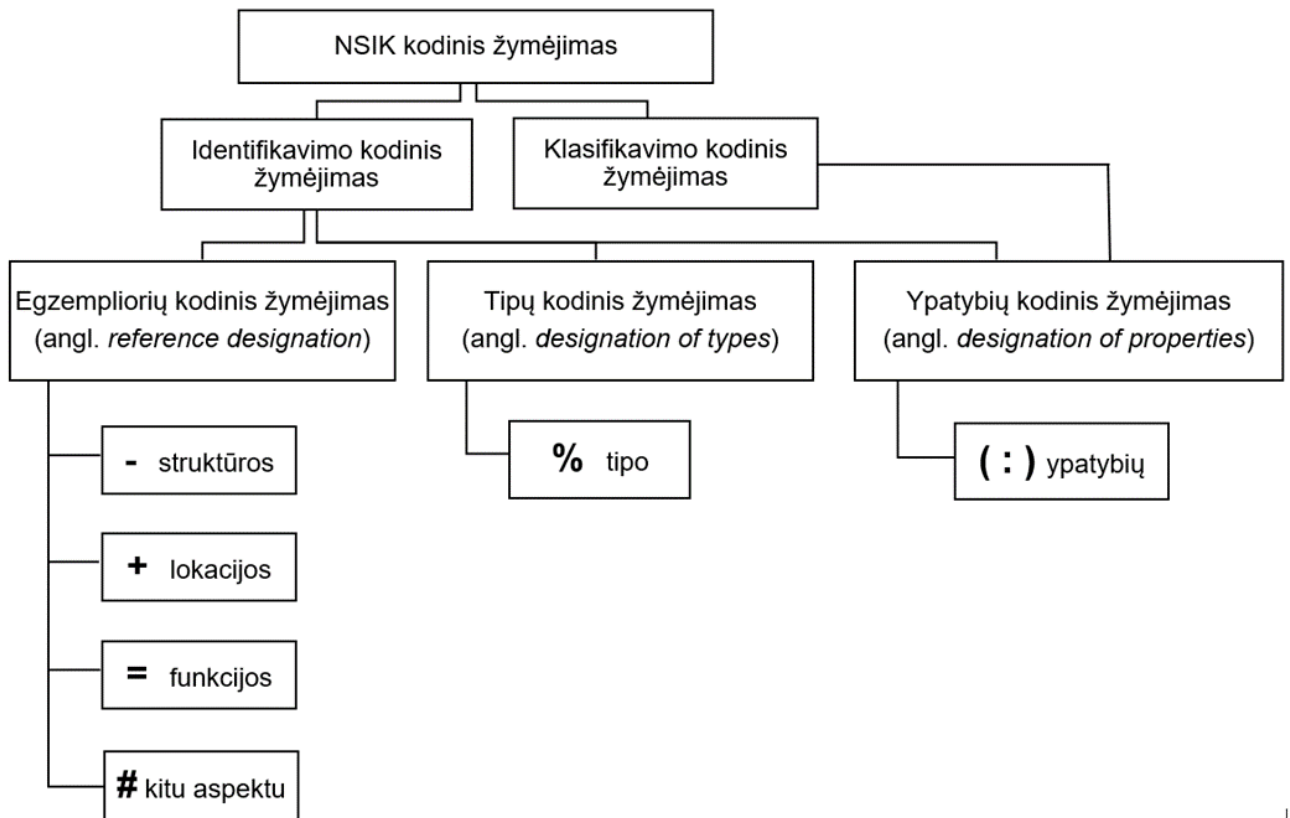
NSIK kodinis žymėjimas

Identifikavimo kodinis žymėjimas

Klasifikavimo kodinis žymėjimas

Egzempliorių kodinis žymėjimas (angl. *reference designation*)

Tipų kodinis žymėjimas (angl. *designation of types*)

Ypatybių kodinis žymėjimas (angl. *designation of properties*)

- struktūros

+ lokacijos

= funkcijos

# kitu aspektu

% tipo

( : ) ypatybių